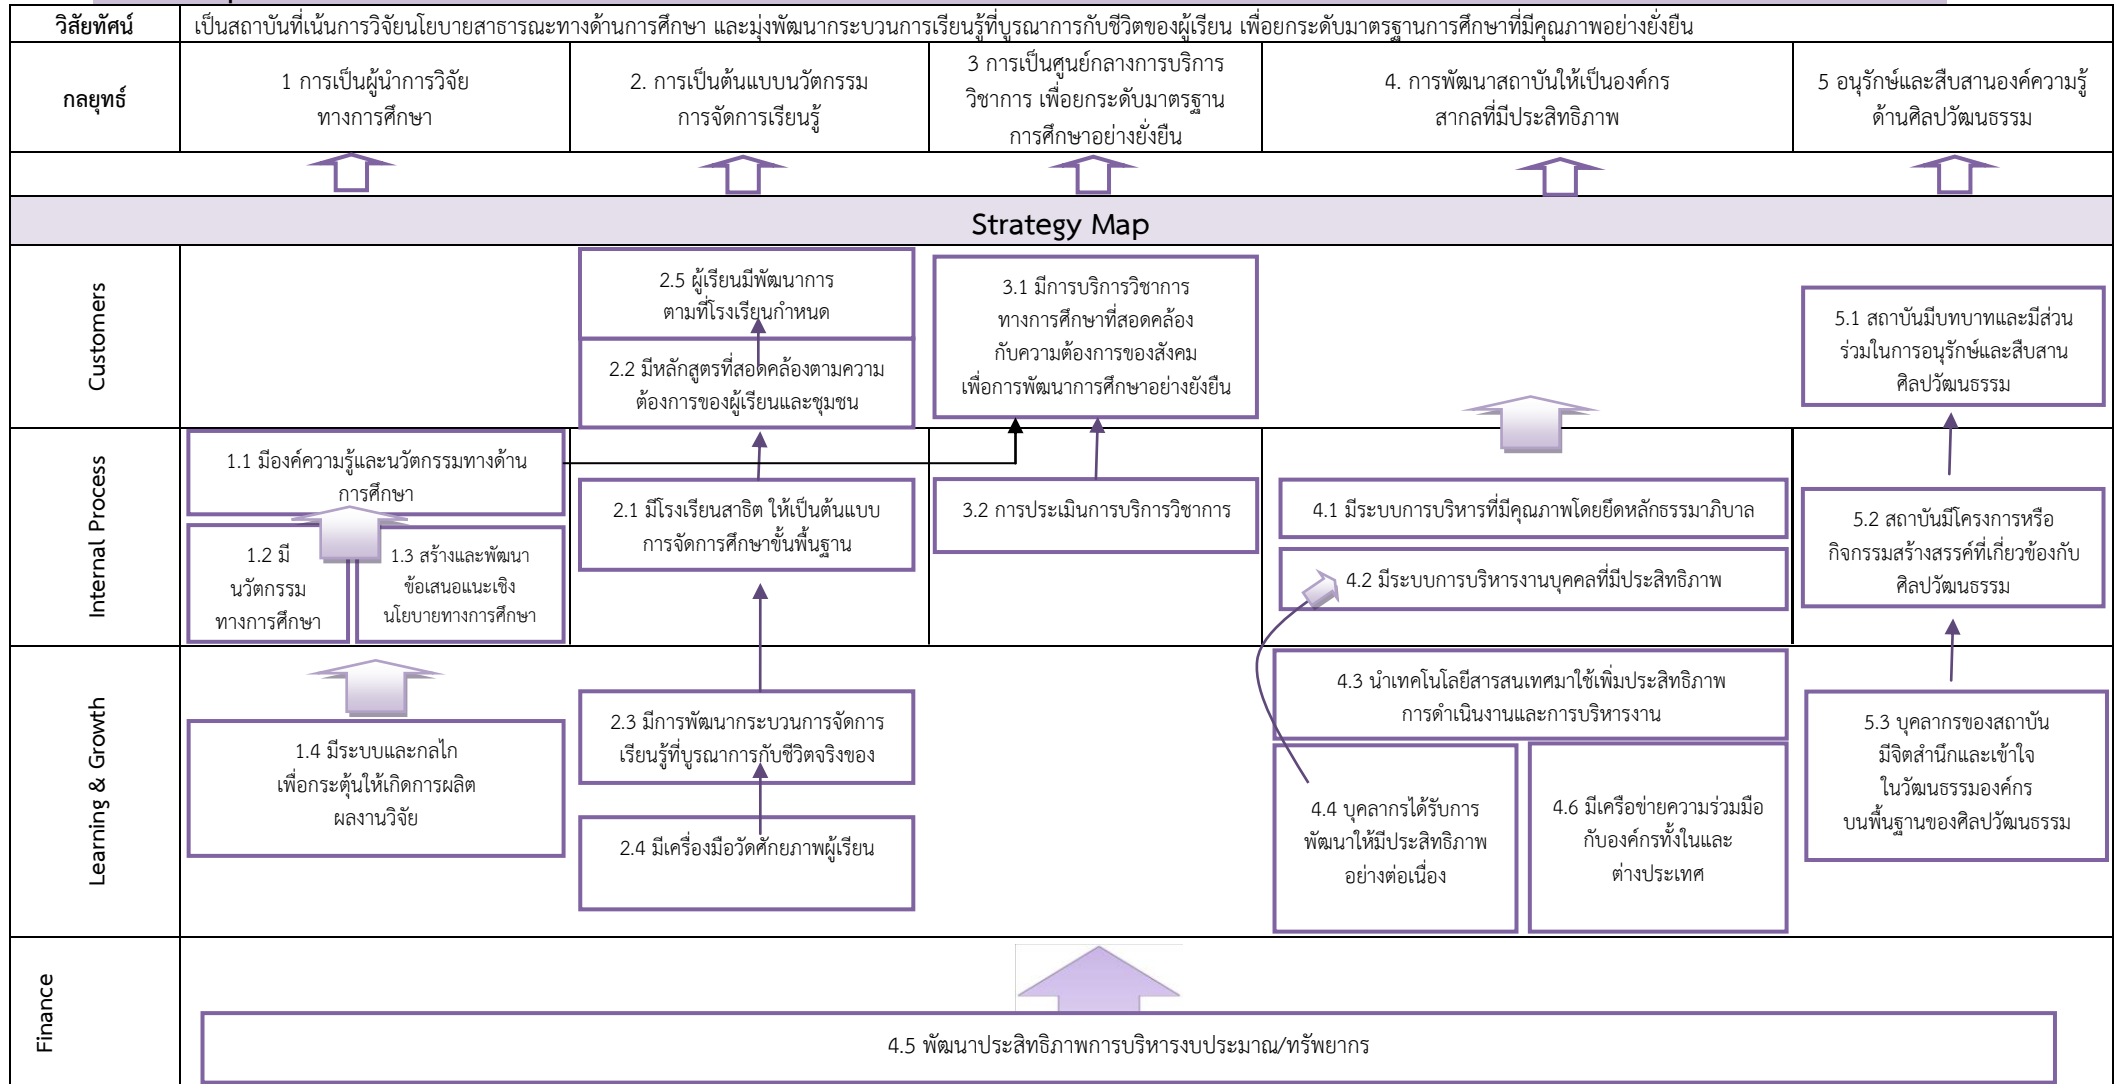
| วิสัยทัศน์ | เป็นสถาบันที่เน้นการวิจัยนโยบายสาธารณะทางด้านการศึกษา และมุ่งพัฒนากระบวนการเรียนรู้ที่บูรณาการกับชีวิตของผู้เรียน เพื่อยกระดับมาตรฐานการศึกษาที่มีคุณภาพอย่างยั่งยืน | | | | |
|---|---|---|---|---|---|
| กลยุทธ์ | 1 การเป็นผู้นำการวิจัยทางการศึกษา | 2. การเป็นต้นแบบนวัตกรรมการจัดการเรียนรู้ | 3 การเป็นศูนย์กลางการบริการวิชาการ เพื่อยกระดับมาตรฐานการศึกษาอย่างยั่งยืน | 4. การพัฒนาสถาบันให้เป็นองค์กรสากลที่มีประสิทธิภาพ | 5 อนุรักษ์และสืบสานองค์ความรู้ด้านศิลปวัฒนธรรม |

Strategy Map

Customers

2.5 ผู้เรียนมีพัฒนาการตามที่โรงเรียนกำหนด

2.2 มีหลักสูตรที่สอดคล้องตามความต้องการของผู้เรียนและชุมชน

3.1 มีการบริการวิชาการทางการศึกษาที่สอดคล้องกับความต้องการของสังคมเพื่อการพัฒนาการศึกษาอย่างยั่งยืน

5.1 สถาบันมีบทบาทและมีส่วนร่วมในการอนุรักษ์และสืบสานศิลปวัฒนธรรม

Internal Process

1.1 มีองค์ความรู้และนวัตกรรมทางด้านการศึกษา

1.2 มีนวัตกรรมทางการศึกษา

1.3 สร้างและพัฒนาข้อเสนอแนะเชิงนโยบายทางการศึกษา

2.1 มีโรงเรียนสาธิต ให้เป็นต้นแบบการจัดการศึกษาขั้นพื้นฐาน

3.2 การประเมินการบริการวิชาการ

4.1 มีระบบการบริหารที่มีคุณภาพโดยยึดหลักธรรมาภิบาล

4.2 มีระบบการบริหารงานบุคคลที่มีประสิทธิภาพ

5.2 สถาบันมีโครงการหรือกิจกรรมสร้างสรรค์ที่เกี่ยวข้องกับศิลปวัฒนธรรม

Learning & Growth

1.4 มีระบบและกลไกเพื่อกระตุ้นให้เกิดการผลิตผลงานวิจัย

2.3 มีการพัฒนากระบวนการจัดการเรียนรู้ที่บูรณาการกับชีวิตจริงของ

2.4 มีเครื่องมือวัดศักยภาพผู้เรียน

4.3 นำเทคโนโลยีสารสนเทศมาใช้เพิ่มประสิทธิภาพการดำเนินงานและการบริหารงาน

4.4 บุคลากรได้รับการพัฒนาให้มีประสิทธิภาพอย่างต่อเนื่อง

4.6 มีเครือข่ายความร่วมมือกับองค์กรทั้งในและต่างประเทศ

5.3 บุคลากรของสถาบันมีจิตสำนึกและเข้าใจในวัฒนธรรมองค์กรบนพื้นฐานของศิลปวัฒนธรรม

Finance

4.5 พัฒนาประสิทธิภาพการบริหารงบประมาณ/ทรัพยากร